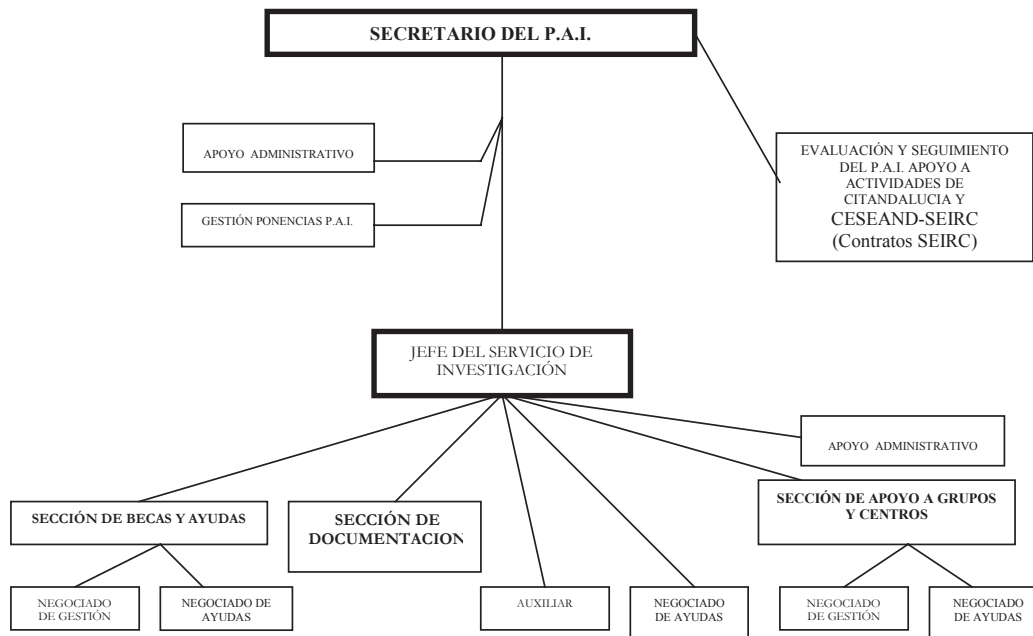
SECRETARIO DEL P.A.I.

APOYO ADMINISTRATIVO

GESTIÓN PONENCIAS P.A.I.

EVALUACIÓN Y SEGUIMIENTO DEL P.A.I. APOYO A ACTIVIDADES DE CITANDALUCIA Y CESEAND-SEIRC (Contratos SEIRC)

JEFE DEL SERVICIO DE INVESTIGACIÓN

APOYO ADMINISTRATIVO

SECCIÓN DE BECAS Y AYUDAS

SECCIÓN DE DOCUMENTACION

SECCIÓN DE APOYO A GRUPOS Y CENTROS

NEGOCIADO DE GESTIÓN

NEGOCIADO DE AYUDAS

AUXILIAR

NEGOCIADO DE AYUDAS

NEGOCIADO DE GESTIÓN

NEGOCIADO DE AYUDAS